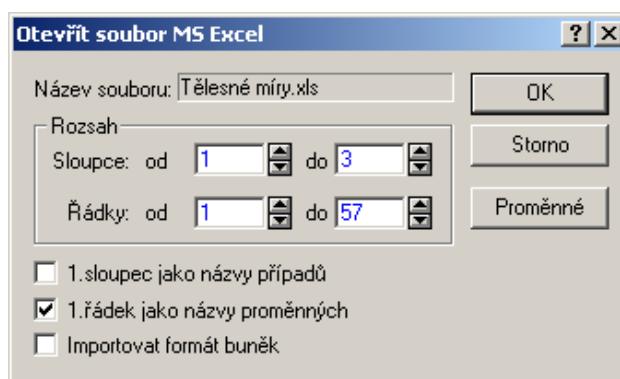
Otevřít soubor MS Excel

?
X

Název souboru: Tělesné míry.xls

OK

Rozsah

Storno

Sloupce: od 1 do 3

Řádky: od 1 do 57

Proměnné

1.sloupec jako názvy případů

1.řádek jako názvy proměnných

Importovat formát buněk